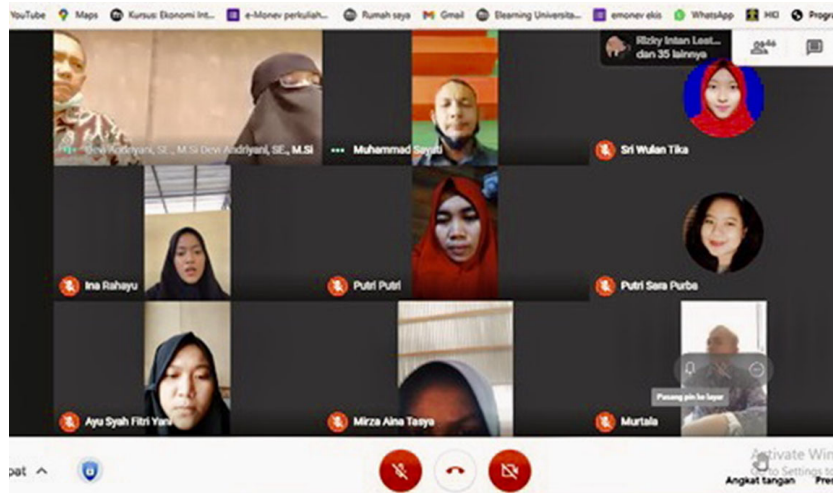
YouTube Maps Kursus: Ekonomi Int... e-Monev perkuliah... Rumah saya Gmail Elearning Universita... emonev ekis WhatsApp HKI Progr

Rizky Intan Lest... dan 35 lainnya

Devi Andriyani, SE., M.Si Devi Andriyani, SE., M.Si

Muhammad Sayuti

Sri Wulan Tika

Ina Rahayu

Putri Putri

Putri Sara Purba

Ayu Syah Fitri Yani

Mirza Aina Tasya

Murtala

Pasang pin ke layar

Activate Win
Go to Settings to

pat

Angkat tangan

Pre